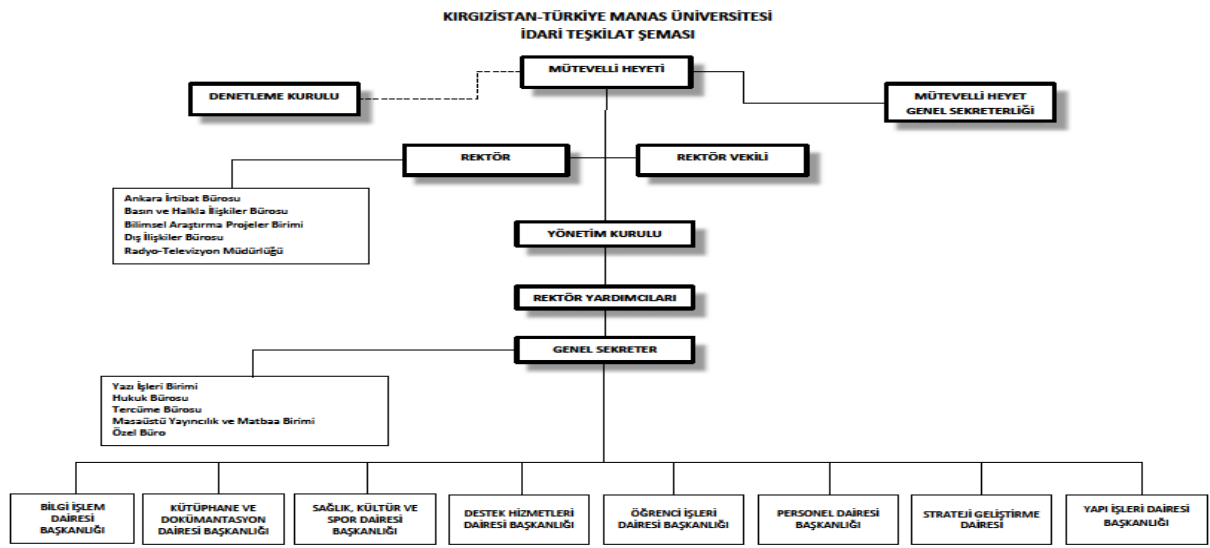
KIRGIZİSTAN-TÜRKİYE MANAS ÜNİVERSİTESİ
İDARİ TEŞKİLAT ŞEMASI

MÜTEVELLİ HEYETİ

DENETLEME KURULU

MÜTEVELLİ HEYET GENEL SEKRETERLİĞİ

REKTÖR

REKTÖR VEKİLİ

Ankara İrtibat Bürosu
Basın ve Halkla İlişkiler Bürosu
Bilimsel Araştırma Projeler Birimi
Dış İlişkiler Bürosu
Radyo-Televizyon Müdürlüğü

YÖNETİM KURULU

REKTÖR YARDIMCILARI

GENEL SEKRETER

Yazı İşleri Birimi
Hukuk Bürosu
Tercüme Bürosu
Masaüstü Yayıncılık ve Matbaa Birimi
Özel Büro

BİLGİ İŞLEM DAİRESİ BAŞKANLIĞI

KÜTÜPHANE VE DOKÜMANTASYON DAİRESİ BAŞKANLIĞI

SAĞLIK, KÜLTÜR VE SPOR DAİRESİ BAŞKANLIĞI

DESTEK HİZMETLERİ DAİRESİ BAŞKANLIĞI

ÖĞRENCİ İŞLERİ DAİRESİ BAŞKANLIĞI

PERSONEL DAİRESİ BAŞKANLIĞI

STRATEJİ GELİŞTİRME DAİRESİ

YAPI İŞLERİ DAİRESİ BAŞKANLIĞI